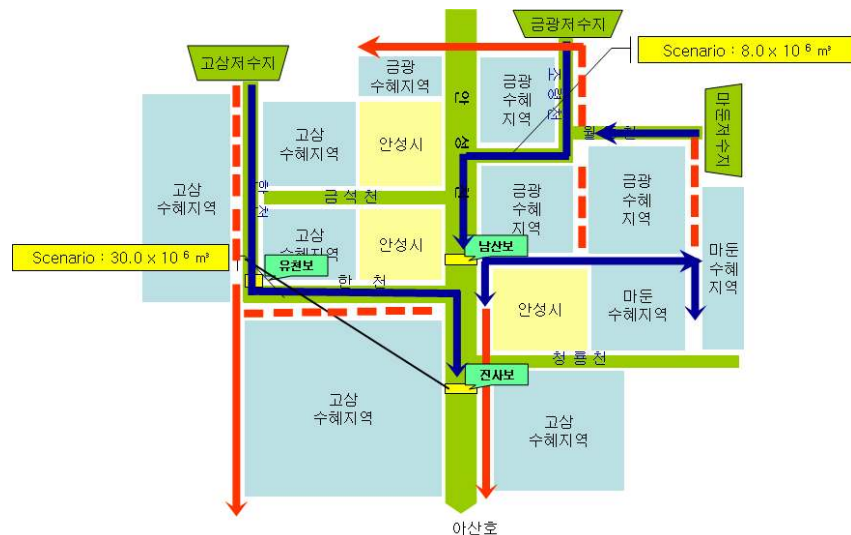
금광저수지

Scenario : 8.0 x 10⁶ ㎥

고상저수지

금광 수혜지역

안성천

금광 수혜지역

조령천

월천

마둔저수지

고상 수혜지역

고상 수혜지역

안성시

금광 수혜지역

금광 수혜지역

고상 수혜지역

한천

금석천

고상 수혜지역

안성시

남산보

마둔 수혜지역

Scenario : 30.0 x 10⁶ ㎥

유천보

한천

안성시

마둔 수혜지역

청룡천

진사보

고상 수혜지역

고상 수혜지역

아산호